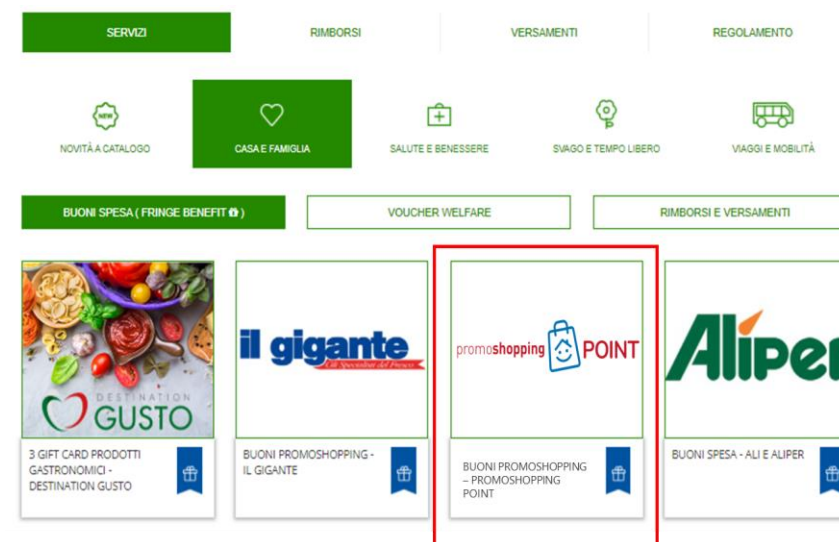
SERVIZI RIMBORSI VERSAMENTI REGOLAMENTO

NEW
NOVITÀ A CATALOGO

CASA E FAMIGLIA

SALUTE E BENESSERE

SVAGO E TEMPO LIBERO

VIAGGI E MOBILITÀ

BUONI SPESA ( FRINGE BENEFIT )

VOUCHER WELFARE

RIMBORSI E VERSAMENTI

DESTINATION GUSTO

3 GIFT CARD PRODOTTI GASTRONOMICI - DESTINATION GUSTO

il gigante
Gli Specialisti del Prezzo

BUONI PROMOSHOPPING - IL GIGANTE

promoshopping POINT

BUONI PROMOSHOPPING – PROMOSHOPPING POINT

Aliper

BUONI SPESA - ALI E ALIPER